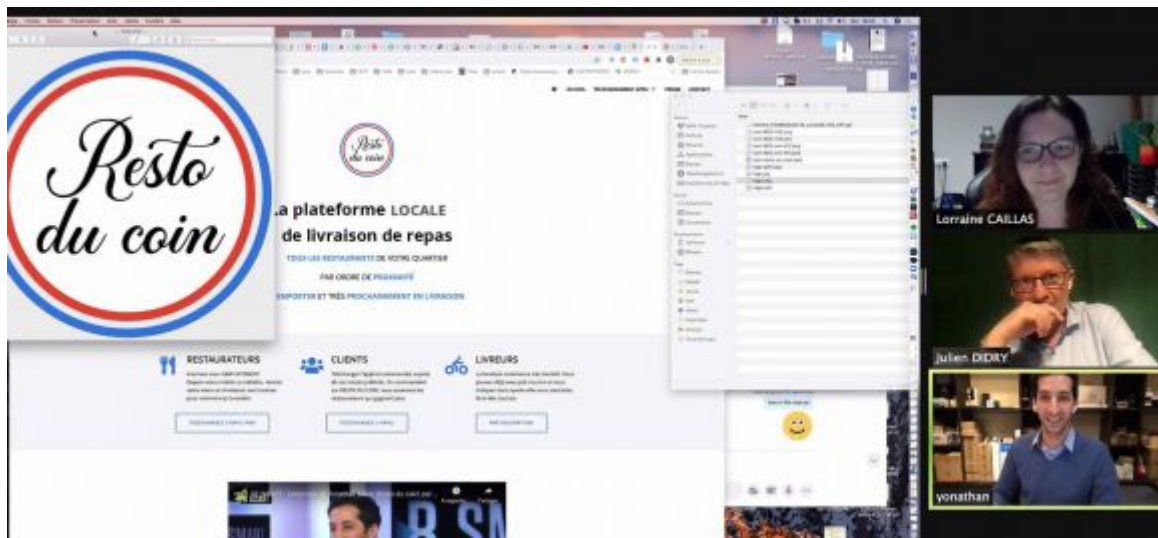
Resto du coin

Resto du coin

La plateforme LOCALE de livraison de repas

TOUS LES RESTAURANTS DE VOTRE QUARTIER

PAR ORDRE DE PROXIMITÉ

EMPORTER ET TRÈS PROCHAINEMENT EN LIVRAISON

RESTAURATEURS

CLIENTS

LIVREURS

Lorraine CAILLAS

Julien DIDRY

yonathan